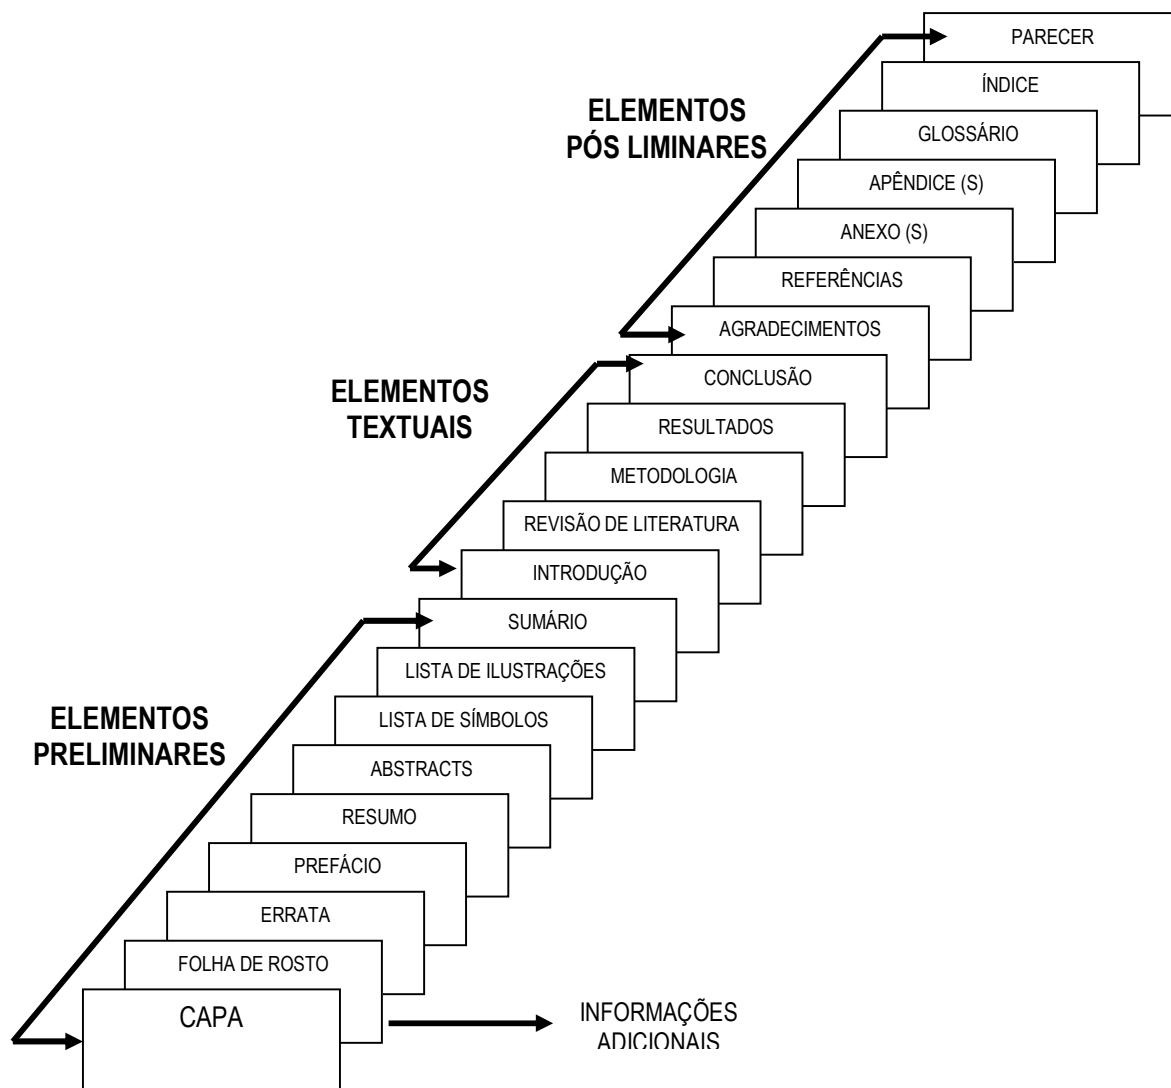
PARECER

ÍNDICE

ELEMENTOS PÓS LIMINARES

GLOSSÁRIO

APÊNDICE (S)

ANEXO (S)

REFERÊNCIAS

AGRADECIMENTOS

ELEMENTOS TEXTUAIS

CONCLUSÃO

RESULTADOS

METODOLOGIA

REVISÃO DE LITERATURA

INTRODUÇÃO

SUMÁRIO

LISTA DE ILUSTRAÇÕES

ELEMENTOS PRELIMINARES

LISTA DE SÍMBOLOS

ABSTRACTS

RESUMO

PREFÁCIO

ERRATA

FOLHA DE ROSTO

CAPA

INFORMAÇÕES ADICIONAIS